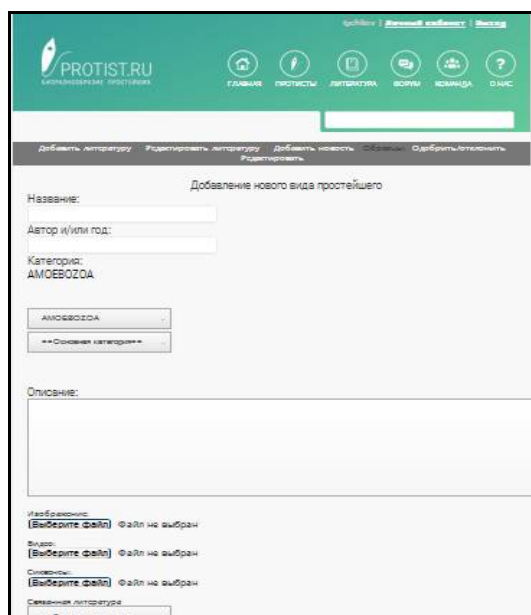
tgchiliev | Личный кабинет | Выход

PROTIST.RU
БИОРАЗНООБРАЗИЕ ПРОСТЕЙШИХ

ГЛАВНАЯ ПРОТИСТЫ ЛИТЕРАТУРА ФОРУМ КОМАНДА О НАС

Добавить литературу Редактировать литературу Добавить новость Образцы Одобрить/отклонить Редактировать

Добавление нового вида простейшего

Название:

Автор и/или год:

Категория:
AMOEBOZOA

AMOEBOZOA

**Основная категория**

Описание:

Изображение:
[Выберите файл] Файл не выбран

Видео:
[Выберите файл] Файл не выбран

Синонимы:
[Выберите файл] Файл не выбран

Связанная литература